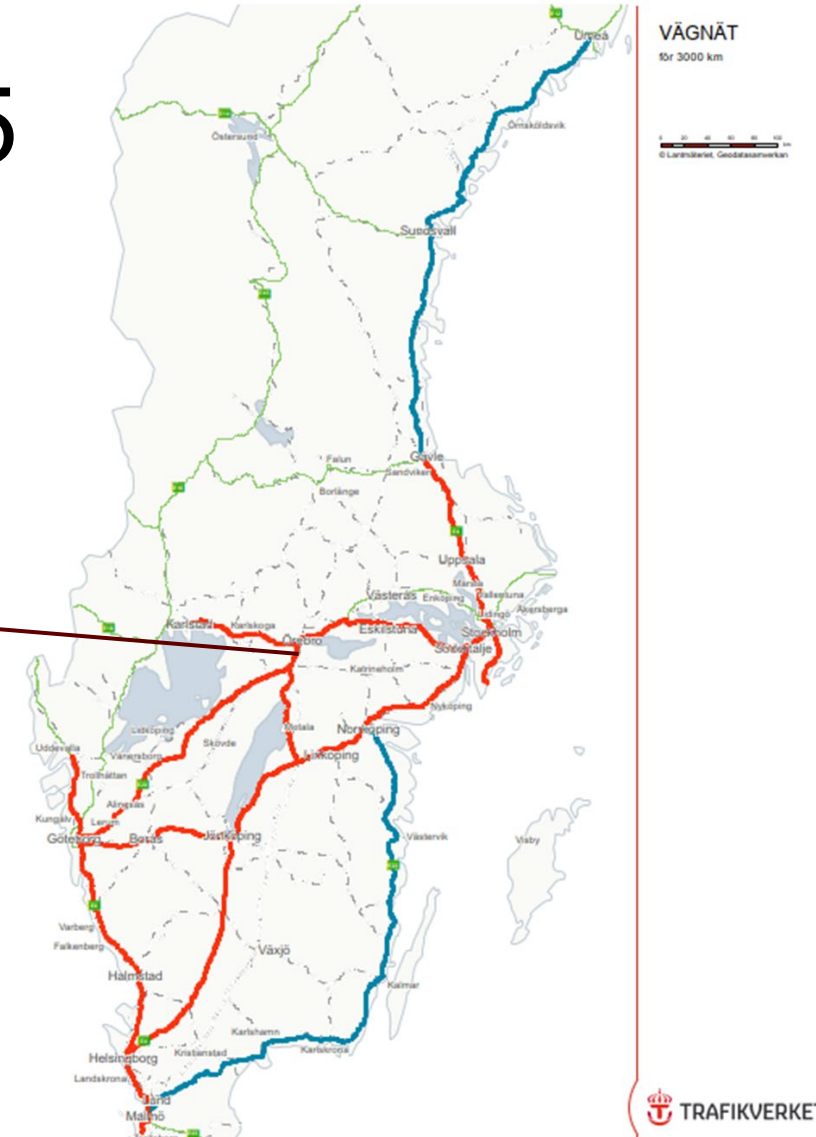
5

VÄGNÄT
för 3000 km

© Lantmäteriet, Geodatasamverkan

Umeå
Örnsköldsvik
Östersund
Sundsvall
Falun
Gävle
Sandviken
Borlänge
Uppsala
Märsta
Västerås
Enköping
Vallentuna
Åkersberga
Karlstad
Karlskoga
Örebro
Eskilstuna
Stockholm
Södertälje
Katrineholm
Nyköping
Lidköping
Skövde
Motala
Norrköping
Uddevalla
Vänersborg
Trollhättan
Linköping
Alingsås
Kungälv
Lerum
Göteborg
Borås
Jönköping
Västervik
Visby
Varberg
Falkenberg
Växjö
Halmstad
Kalmar
Karlshamn
Kristianstad
Karlskrona
Helsingborg
Landskrona
Lund
Malmö

TRAFIKVERKET